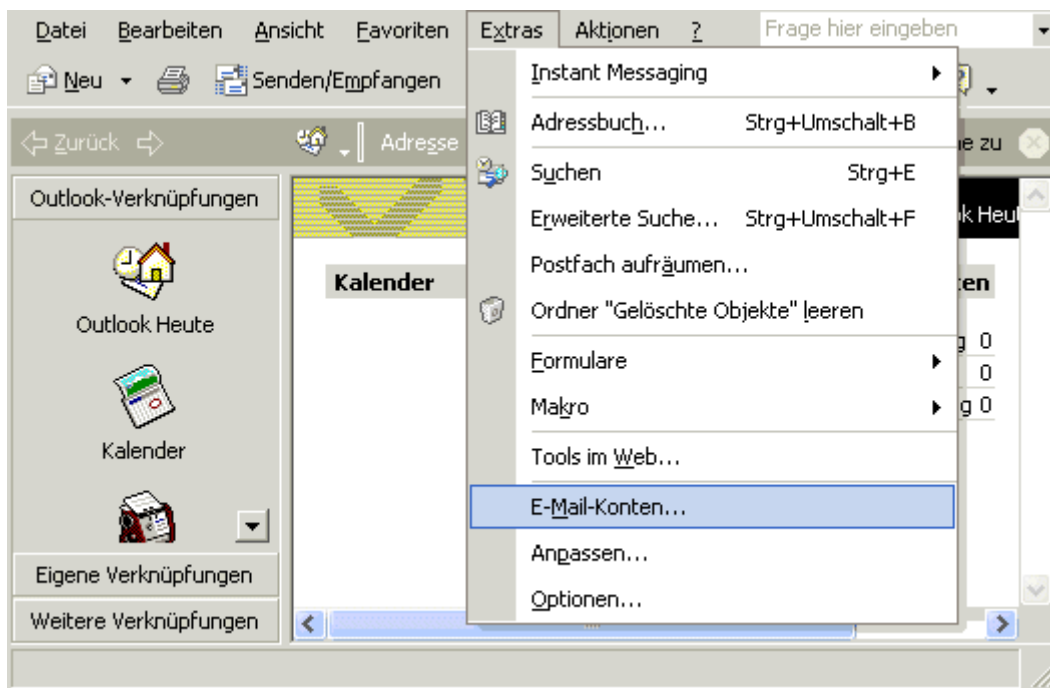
Datei Bearbeiten Ansicht Favoriten Extras Aktionen ? Frage hier eingeben

Neu Senden/Empfangen

Zurück Adresse

Outlook-Verknüpfungen

Outlook Heute

Kalender

Eigene Verknüpfungen

Weitere Verknüpfungen

Kalender

Instant Messaging

Adressbuch... Strg+Umschalt+B

Suchen Strg+E

Erweiterte Suche... Strg+Umschalt+F

Postfach aufräumen...

Ordner "Gelöschte Objekte" leeren

Formulare

Makro

Tools im Web...

E-Mail-Konten...

Anpassen...

Optionen...

ie zu

k Heut

ten

g 0

0

g 0